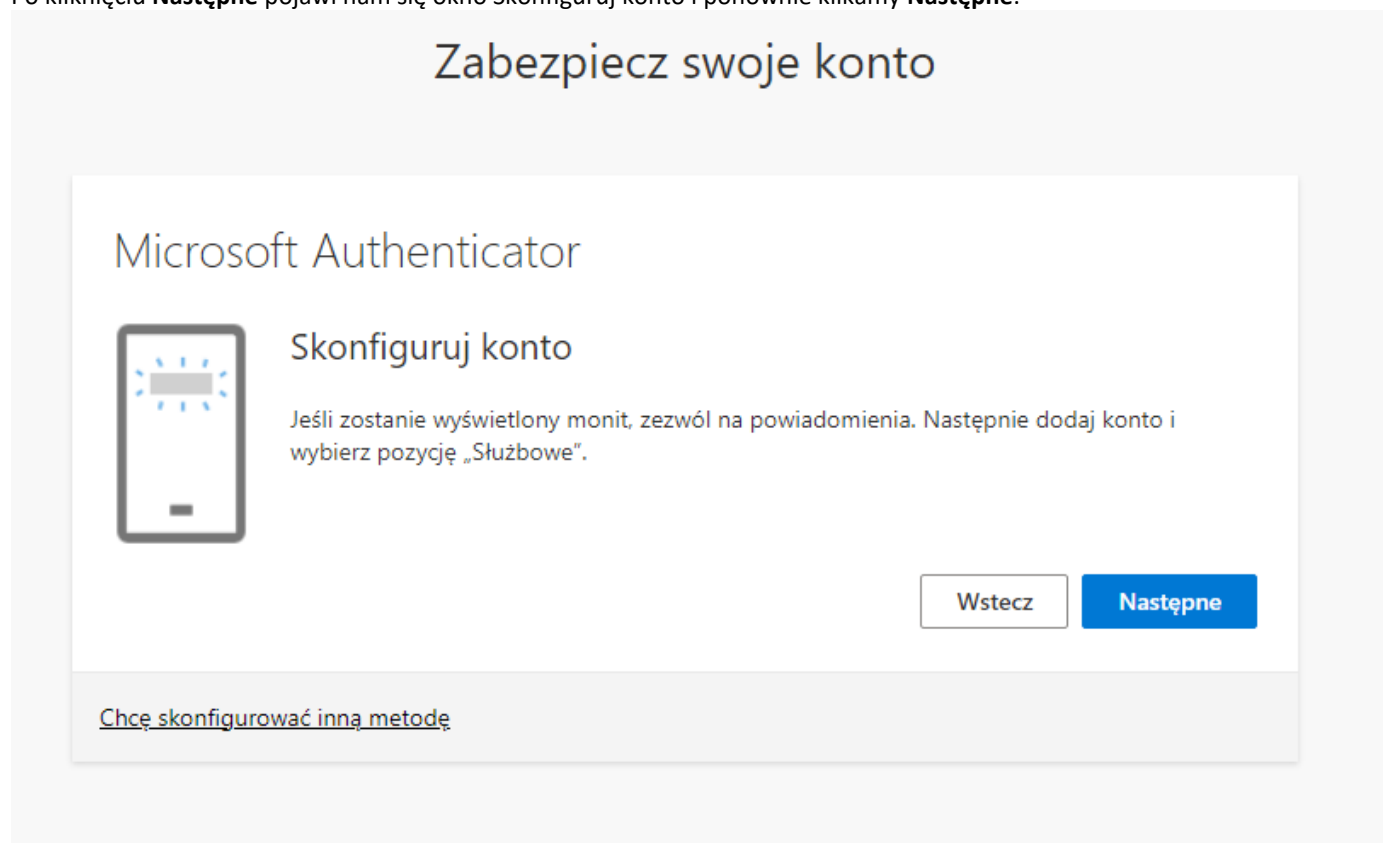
Po kliknięciu **Następne** pojawi nam się okno Skonfiguruj konto i ponownie klikamy **Następne**.

Zabezpiecz swoje konto

Microsoft Authenticator

Skonfiguruj konto

Jeśli zostanie wyświetlony monit, zezwól na powiadomienia. Następnie dodaj konto i wybierz pozycję „Służbowe".

Wstecz

Następne

Chcę skonfigurować inną metodę